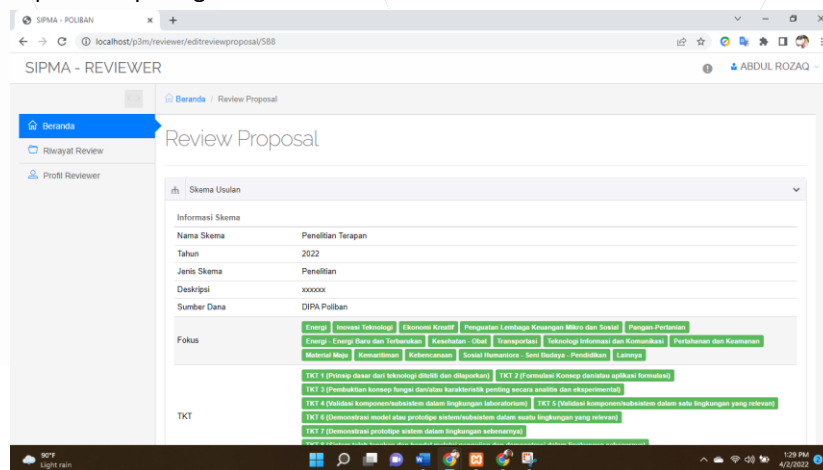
SIPMA - POLIBAN
localhost/p3m/reviewer/editreviewproposal/588

SIPMA - REVIEWER

ABDUL ROZAQ

Beranda
Riwayat Review
Profil Reviewer

Beranda / Review Proposal

Review Proposal

Skema Usulan

Informasi Skema

| Nama Skema | Penelitian Terapan |
|---|---|
| Tahun | 2022 |
| Jenis Skema | Penelitian |
| Deskripsi | xxxxxx |
| Sumber Dana | DIPA Poliban |
| Fokus | Energi, Inovasi Teknologi, Ekonomi Kreatif, Penguatan Lembaga Keuangan Mikro dan Sosial, Pangan-Pertanian, Energi - Energi Baru dan Terbarukan, Kesehatan - Obat, Transportasi, Teknologi Informasi dan Komunikasi, Pertahanan dan Keamanan, Material Maju, Kemaritiman, Kebencanaan, Sosial Humaniora - Seni Budaya - Pendidikan, Lainnya |
| TKT | TKT 1 (Prinsip dasar dari teknologi diteliti dan dilaporkan), TKT 2 (Formulasi Konsep dan/atau aplikasi formulasi), TKT 3 (Pembuktian konsep fungsi dan/atau karakteristik penting secara analitis dan eksperimental), TKT 4 (Validasi komponen/subsistem dalam lingkungan laboratorium), TKT 5 (Validasi komponen/subsistem dalam satu lingkungan yang relevan), TKT 6 (Demonstrasi model atau prototipe sistem/subsistem dalam suatu lingkungan yang relevan), TKT 7 (Demonstrasi prototipe sistem dalam lingkungan sebenarnya), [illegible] |

90°F
Light rain

1:29 PM
4/2/2022